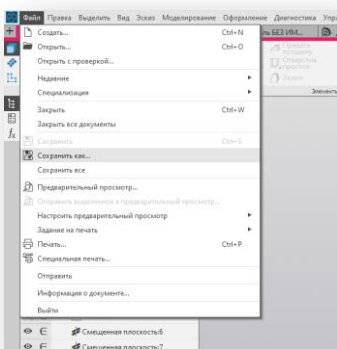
Файл Правка Выделить Вид Эскиз Моделирование Оформление Диагностика Упра

Создать... Ctrl+N
Открыть... Ctrl+O
Открыть с проверкой...
Недавние
Специализация
Закрыть Ctrl+W
Закрыть все документы
Сохранить Ctrl+S
Сохранить как...
Сохранить все
Предварительный просмотр...
Отправить выделенное в предварительный просмотр...
Настроить предварительный просмотр
Задание на печать
Печать... Ctrl+P
Специальная печать...
Отправить
Информация о документе...
Выйти

ь БЕЗ ИМ...
Элемент

Смещенная плоскость:6
Смещенная плоскость:7